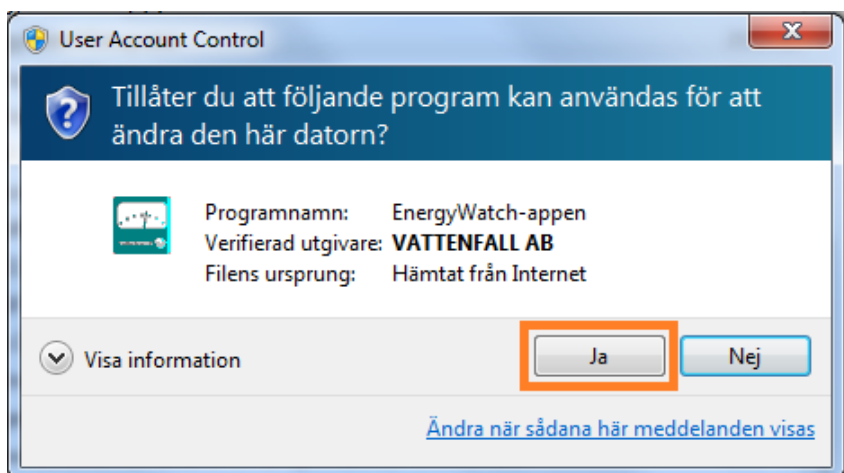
User Account Control

Tillåter du att följande program kan användas för att ändra den här datorn?

Programnamn: EnergyWatch-appen
Verifierad utgivare: VATTENFALL AB
Filens ursprung: Hämtat från Internet

Visa information

Ja

Nej

Ändra när sådana här meddelanden visas